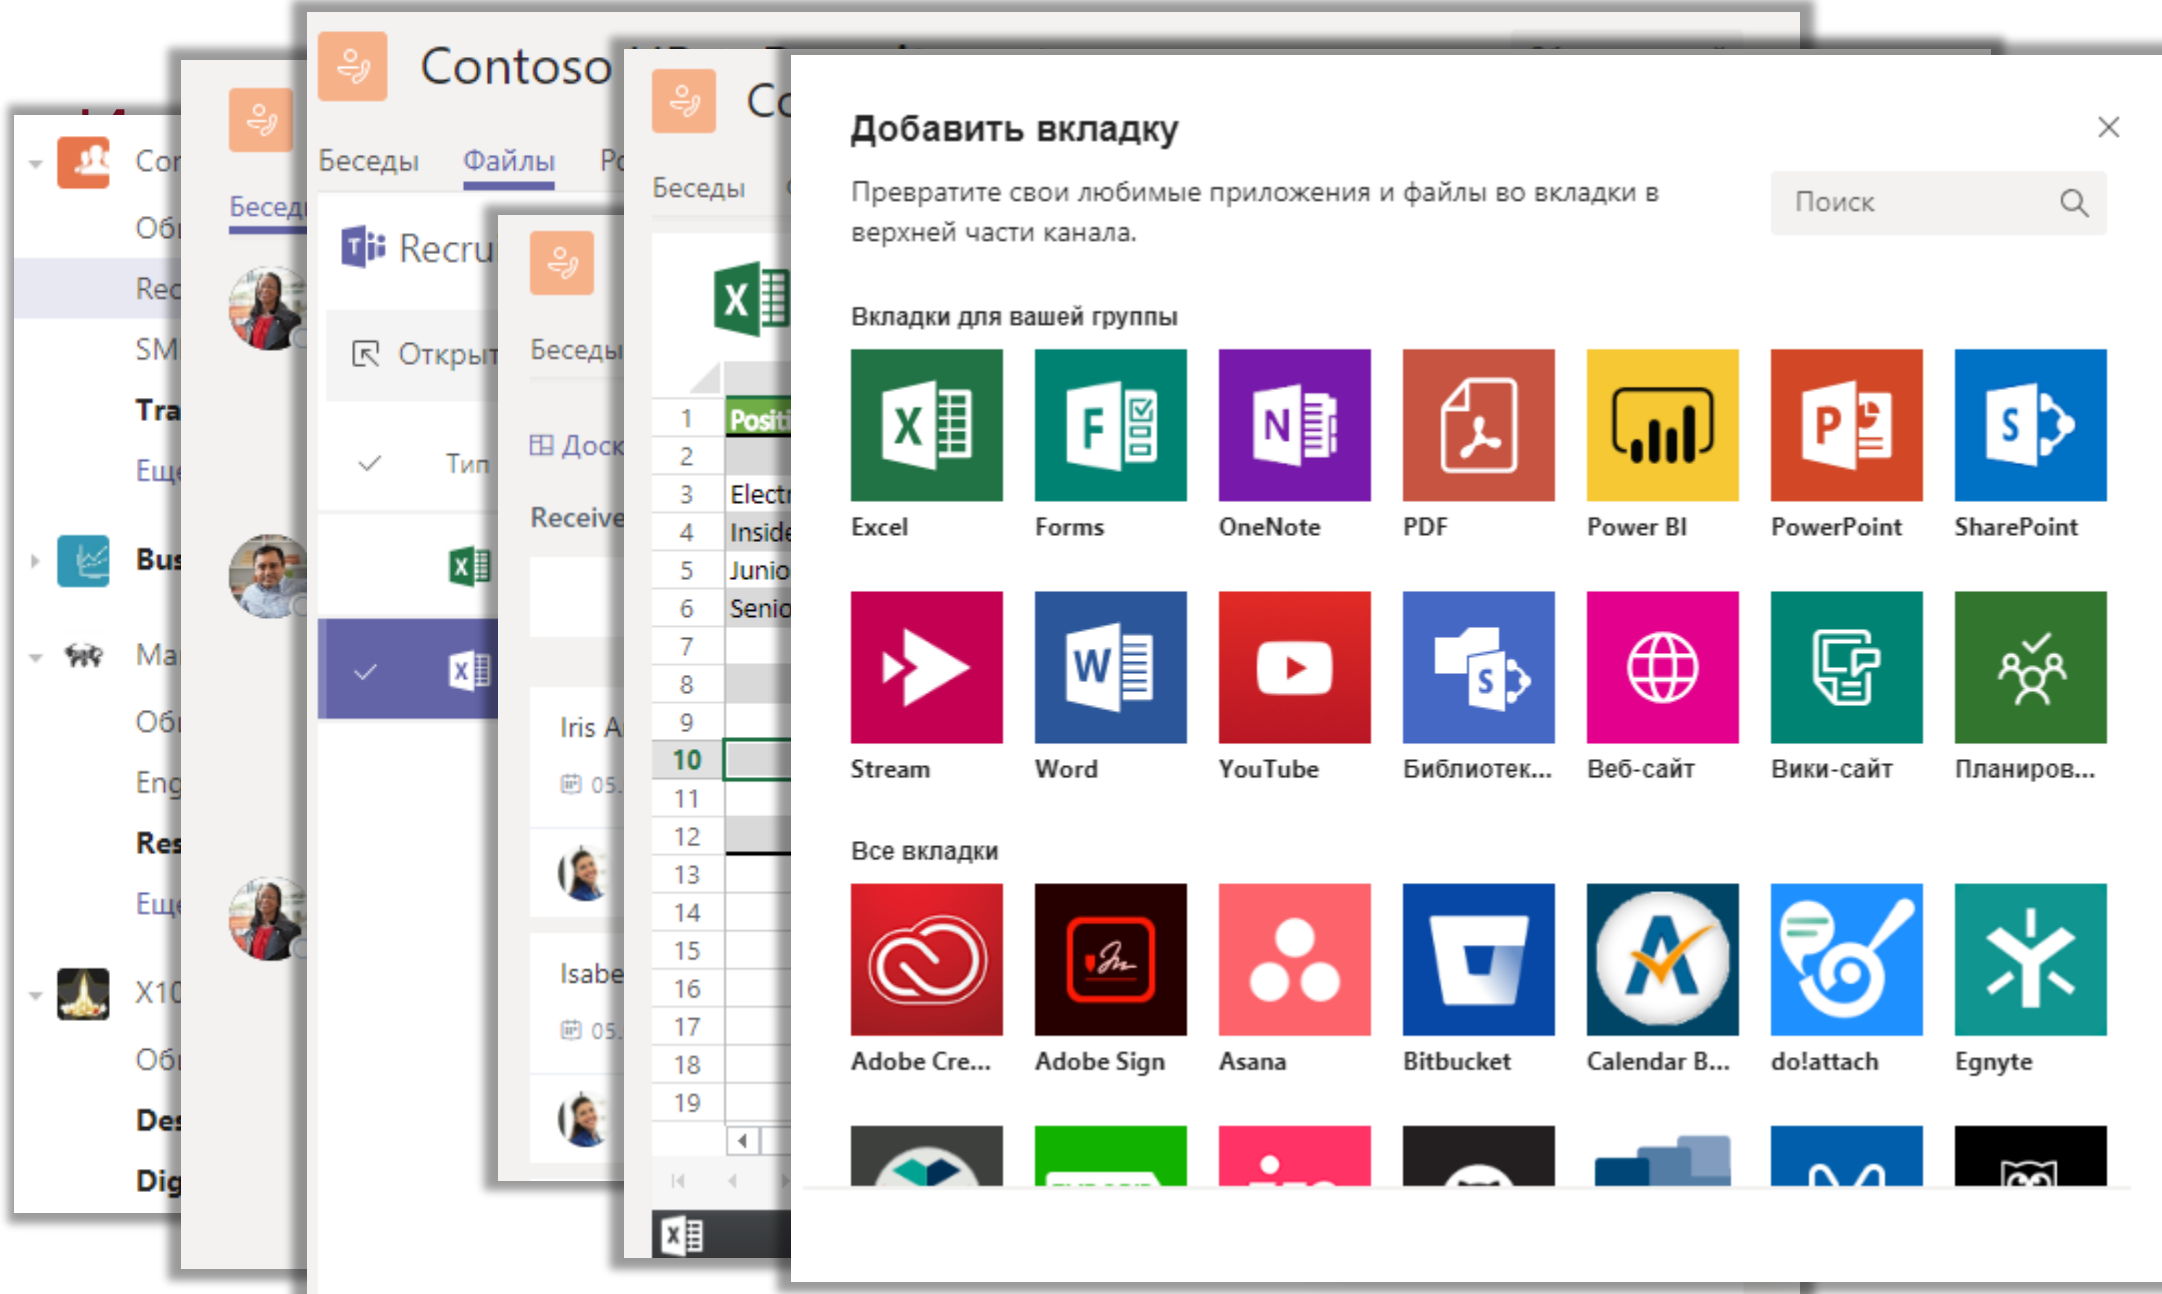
Cor
Обі
Rec
SM
Tra
Ещ
Bus
Ma
Об
Eng
Res
Ещ
X10
Об
De
Dig

Бесед

Contoso
Беседы Файлы Р
Recru
Откры
Тип

Беседы
Доск
Receive
Iris A
05.
Isabe
05.

Co
Беседы

| | |
|---|---|
| 1 | Positi |
| 2 | |
| 3 | Electr |
| 4 | Inside |
| 5 | Junio |
| 6 | Senio |
| 7 | |
| 8 | |
| 9 | |
| 10 | |
| 11 | |
| 12 | |
| 13 | |
| 14 | |
| 15 | |
| 16 | |
| 17 | |
| 18 | |
| 19 | |

Добавить вкладку

Превратите свои любимые приложения и файлы во вкладки в верхней части канала.

Поиск

Вкладки для вашей группы

Excel
Forms
OneNote
PDF
Power BI
PowerPoint
SharePoint
Stream
Word
YouTube
Библиотек...
Веб-сайт
Вики-сайт
Планиров...

Все вкладки

Adobe Cre...
Adobe Sign
Asana
Bitbucket
Calendar B...
do!attach
Egnyte